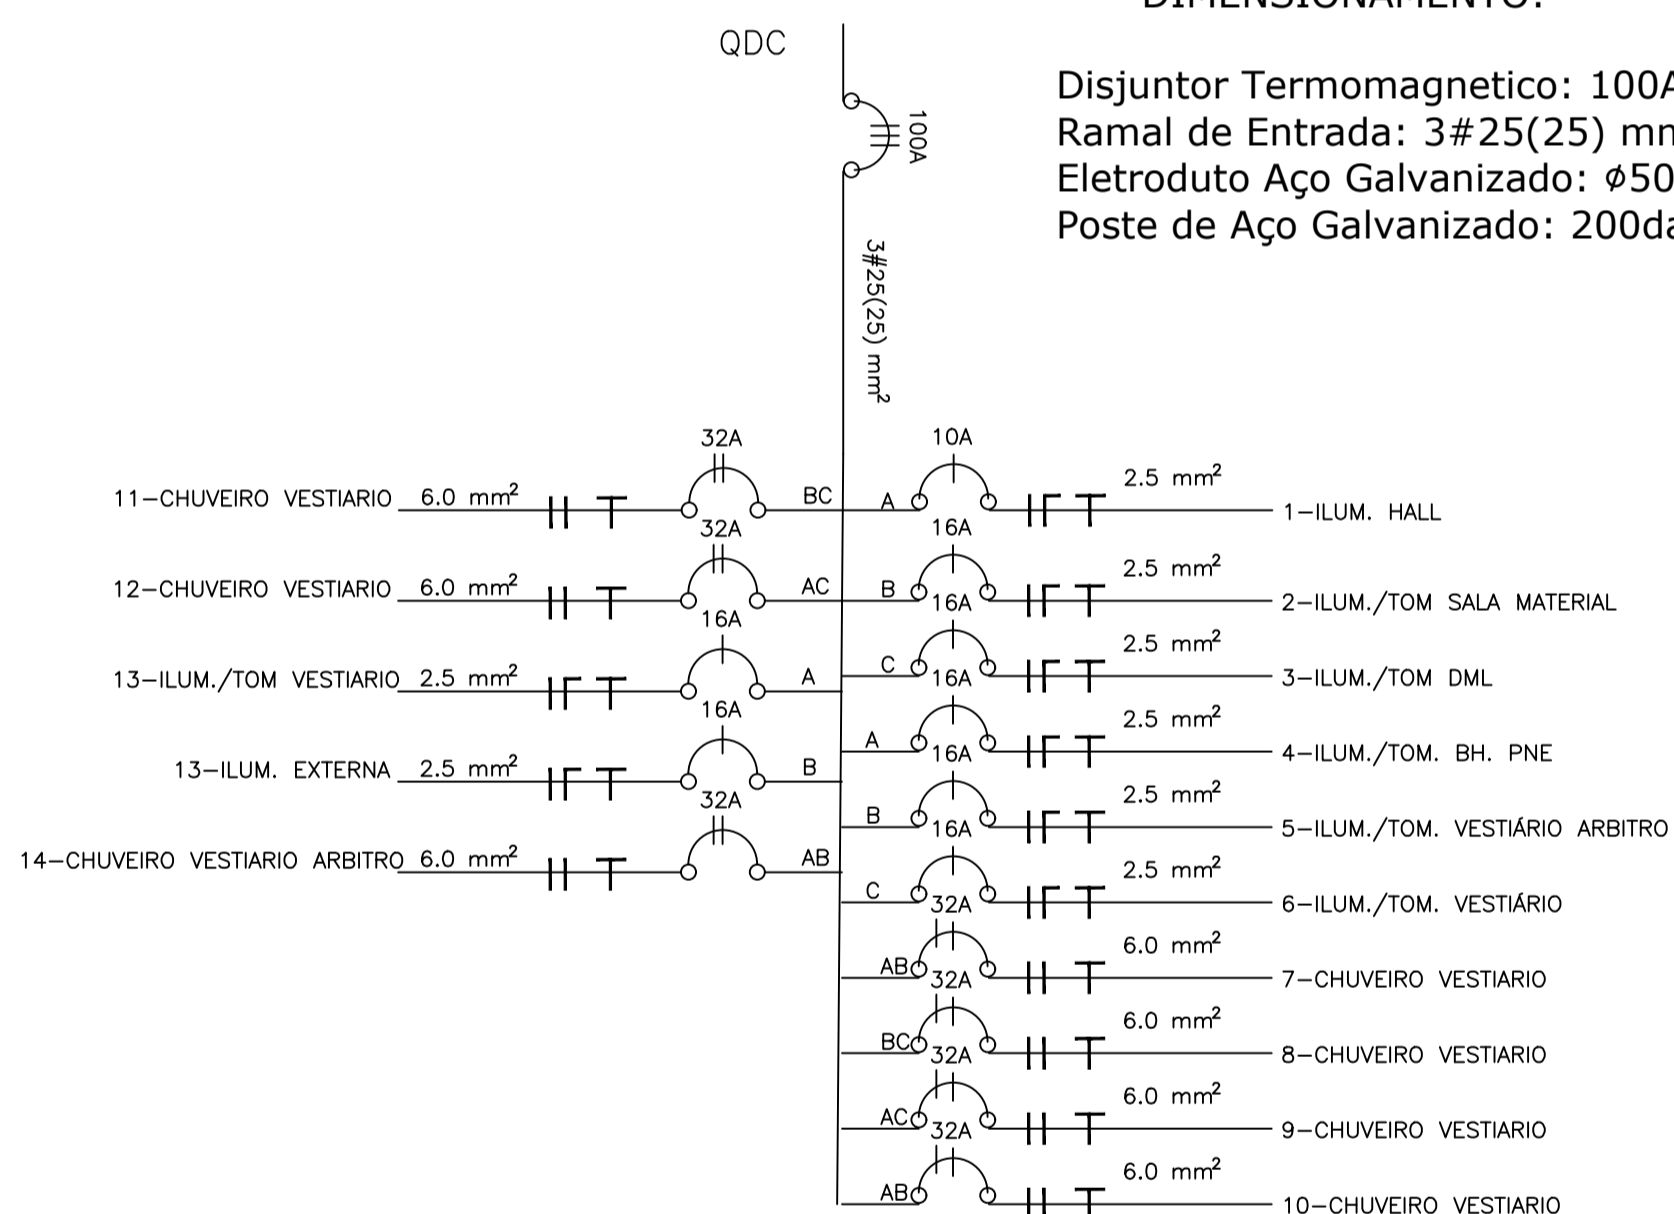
DIMENSIONAMENTO:

Disjuntor Termomagnetico: 100A
Ramal de Entrada: 3#25(25) mm
Eletroduto Aço Galvanizado: ø50
Poste de Aço Galvanizado: 200da

QDC

100A

3#25(25) mm²

32A
11–CHUVEIRO VESTIARIO 6.0 mm² BC
32A
12–CHUVEIRO VESTIARIO 6.0 mm² AC
16A
13–ILUM./TOM VESTIARIO 2.5 mm² A
16A
13–ILUM. EXTERNA 2.5 mm² B
32A
14–CHUVEIRO VESTIARIO ARBITRO 6.0 mm² AB

10A
A 2.5 mm² 1–ILUM. HALL
16A
B 2.5 mm² 2–ILUM./TOM SALA MATERIAL
16A
C 2.5 mm² 3–ILUM./TOM DML
16A
A 2.5 mm² 4–ILUM./TOM. BH. PNE
16A
B 2.5 mm² 5–ILUM./TOM. VESTIÁRIO ARBITRO
16A
C 2.5 mm² 6–ILUM./TOM. VESTIÁRIO
32A
AB 6.0 mm² 7–CHUVEIRO VESTIARIO
32A
BC 6.0 mm² 8–CHUVEIRO VESTIARIO
32A
AC 6.0 mm² 9–CHUVEIRO VESTIARIO
32A
AB 6.0 mm² 10–CHUVEIRO VESTIARIO